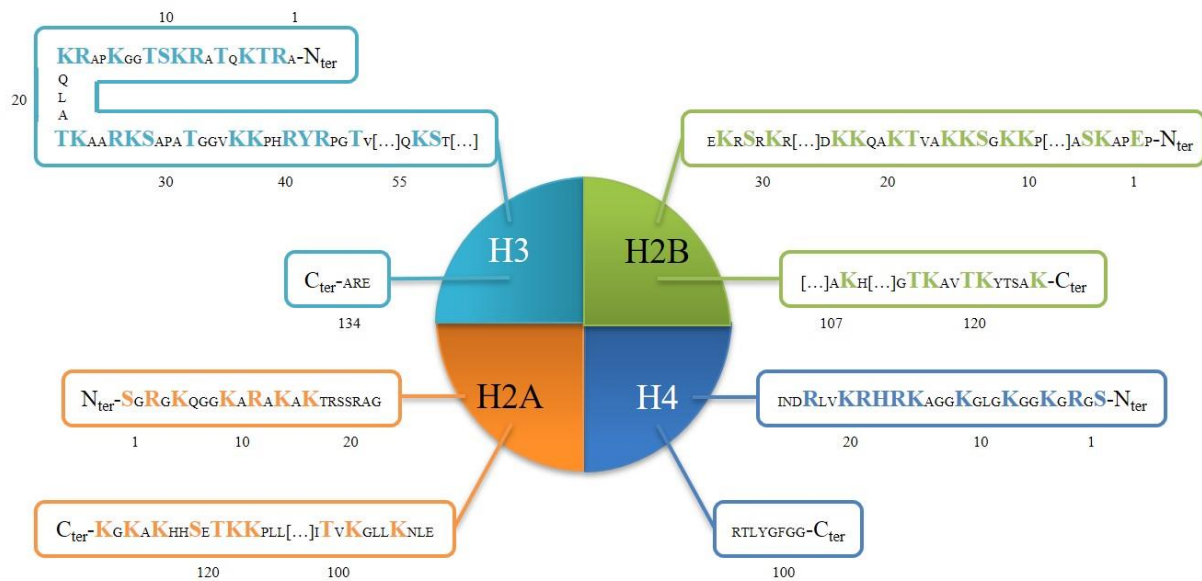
10 1

KRAPKGGTSKRATQKTRA-$N_{ter}$

20 Q L A

TKAARKSAPATGGVKKPHRYRPGTV[…]QKST[…]

30 40 55

EKRSRKR[…]DKKQAKTVAKKSGKKP[…]ASKAPEP-$N_{ter}$

30 20 10 1

H3

H2B

$C_{ter}$-ARE

134

[…]AKH[…]GTKAVTKYTSAK-$C_{ter}$

107 120

H2A

H4

$N_{ter}$-SGRGKQGGKARAKAKTRSSRAG

1 10 20

INDRLVKRHRKAGGKGLGKGGKGRGS-$N_{ter}$

20 10 1

$C_{ter}$-KGKAKHHSETKKPLL[…]ITVKGLLKNLE

120 100

RTLYGFGG-$C_{ter}$

100